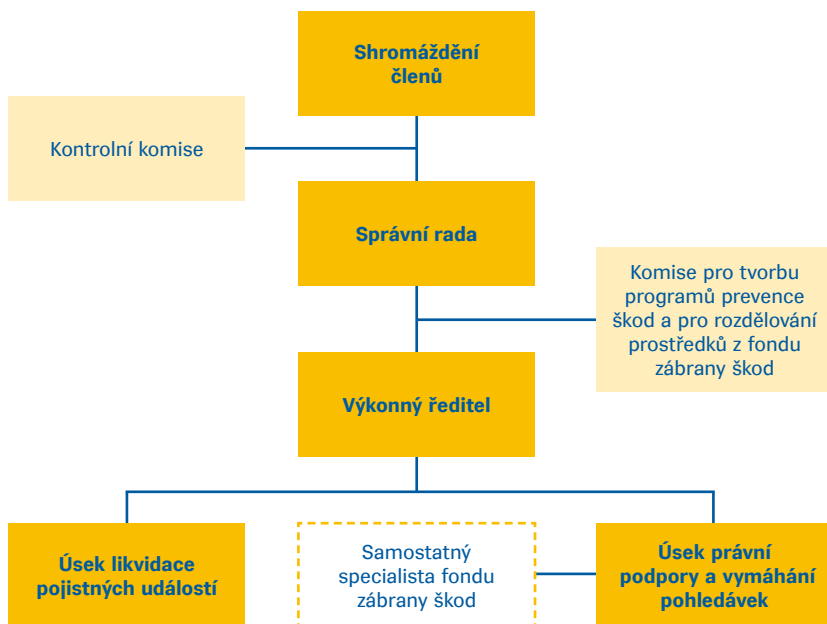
Shromáždění členů

Kontrolní komise

Správní rada

Komise pro tvorbu programů prevence škod a pro rozdělování prostředků z fondu zábrany škod

Výkonný ředitel

Úsek likvidace pojistných událostí

Samostatný specialista fondu zábrany škod

Úsek právní podpory a vymáhání pohledávek